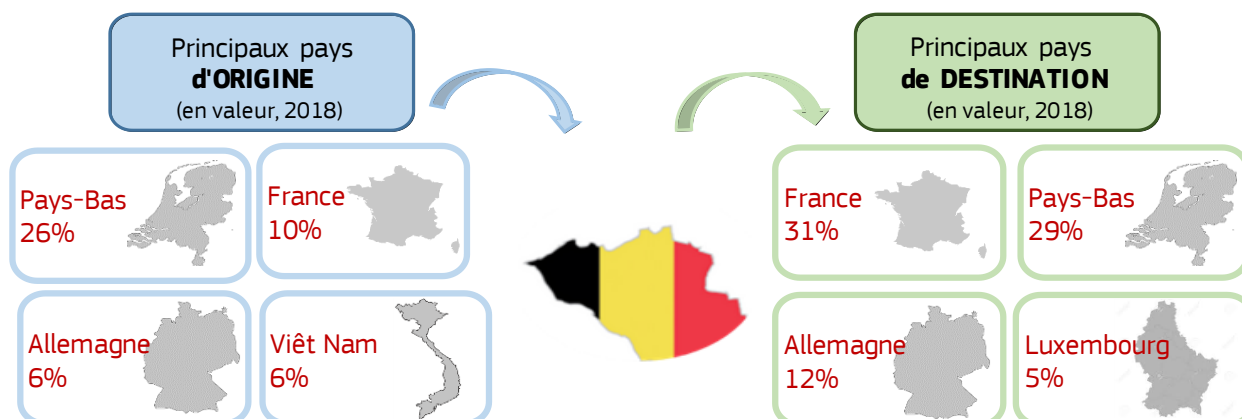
Principaux pays
**d'ORIGINE**
(en valeur, 2018)

Pays-Bas
26%

France
10%

Allemagne
6%

Viêt Nam
6%

Principaux pays
**de DESTINATION**
(en valeur, 2018)

France
31%

Pays-Bas
29%

Allemagne
12%

Luxembourg
5%